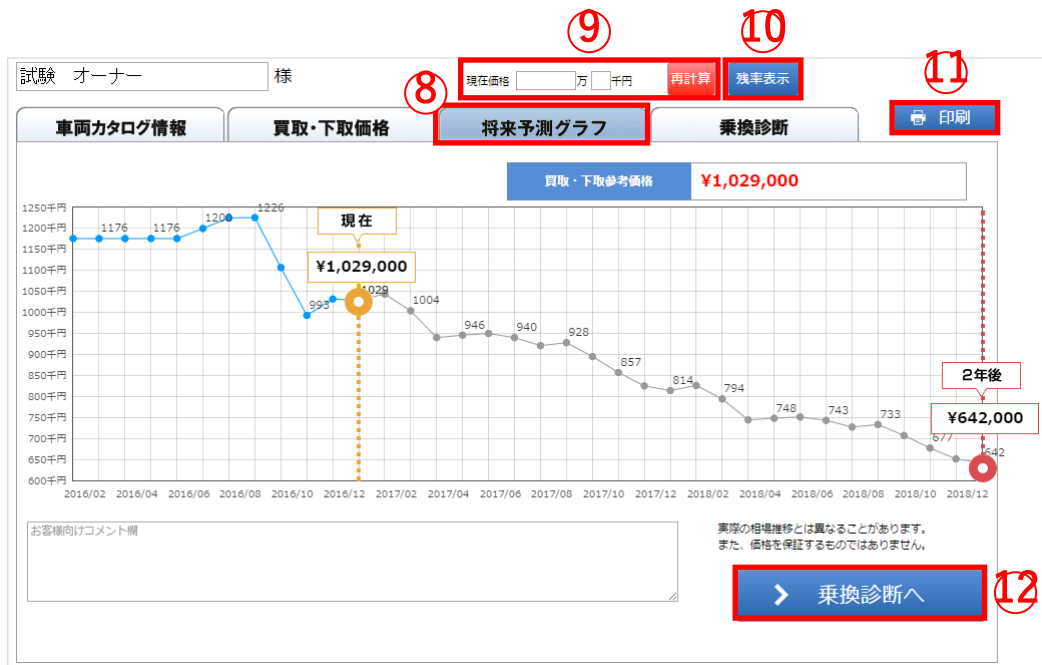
⑨ ⑩

試験　オーナー 様 現在価格 万 千円 再計算 残率表示

⑧ ⑪

車両カタログ情報 買取・下取価格 将来予測グラフ 乗換診断 印刷

買取・下取参考価格 ¥1,029,000

1250千円
1200千円
1150千円
1100千円
1050千円
1000千円
950千円
900千円
850千円
800千円
750千円
700千円
650千円
600千円

1176 1176 1200 1226 993 1029 1004 946 940 928 857 814 794 748 743 733 677 642

現在
¥1,029,000

2年後
¥642,000

2016/02 2016/04 2016/06 2016/08 2016/10 2016/12 2017/02 2017/04 2017/06 2017/08 2017/10 2017/12 2018/02 2018/04 2018/06 2018/08 2018/10 2018/12

お客様向けコメント欄

実際の相場推移とは異なることがあります。
また、価格を保証するものではありません。

乗換診断へ ⑫